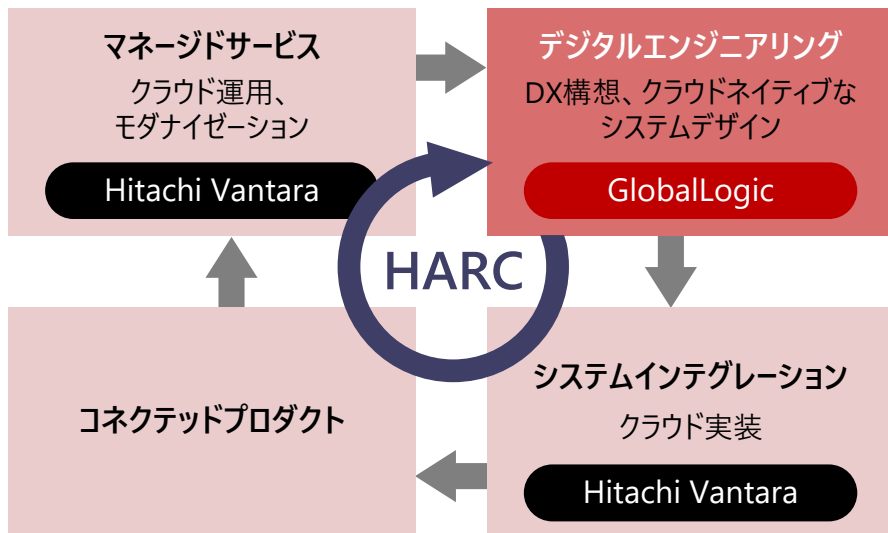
マネージドサービス
クラウド運用、
モダナイゼーション

Hitachi Vantara

デジタルエンジニアリング
DX構想、クラウドネイティブな
システムデザイン

GlobalLogic

HARC

コネクテッドプロダクト

システムインテグレーション
クラウド実装

Hitachi Vantara